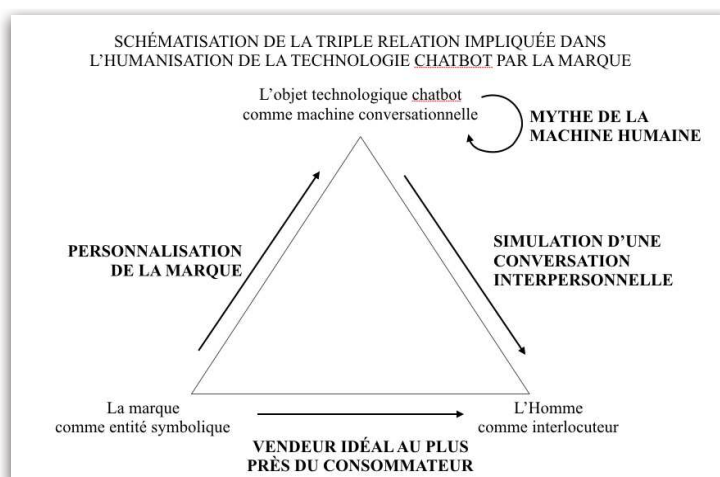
SCHÉMATISATION DE LA TRIPLE RELATION IMPLIQUÉE DANS L'HUMANISATION DE LA TECHNOLOGIE CHATBOT PAR LA MARQUE

L'objet technologique chatbot comme machine conversationnelle

MYTHE DE LA MACHINE HUMAINE

PERSONNALISATION DE LA MARQUE

SIMULATION D'UNE CONVERSATION INTERPERSONNELLE

La marque comme entité symbolique

L'Homme comme interlocuteur

VENDEUR IDÉAL AU PLUS PRÈS DU CONSOMMATEUR